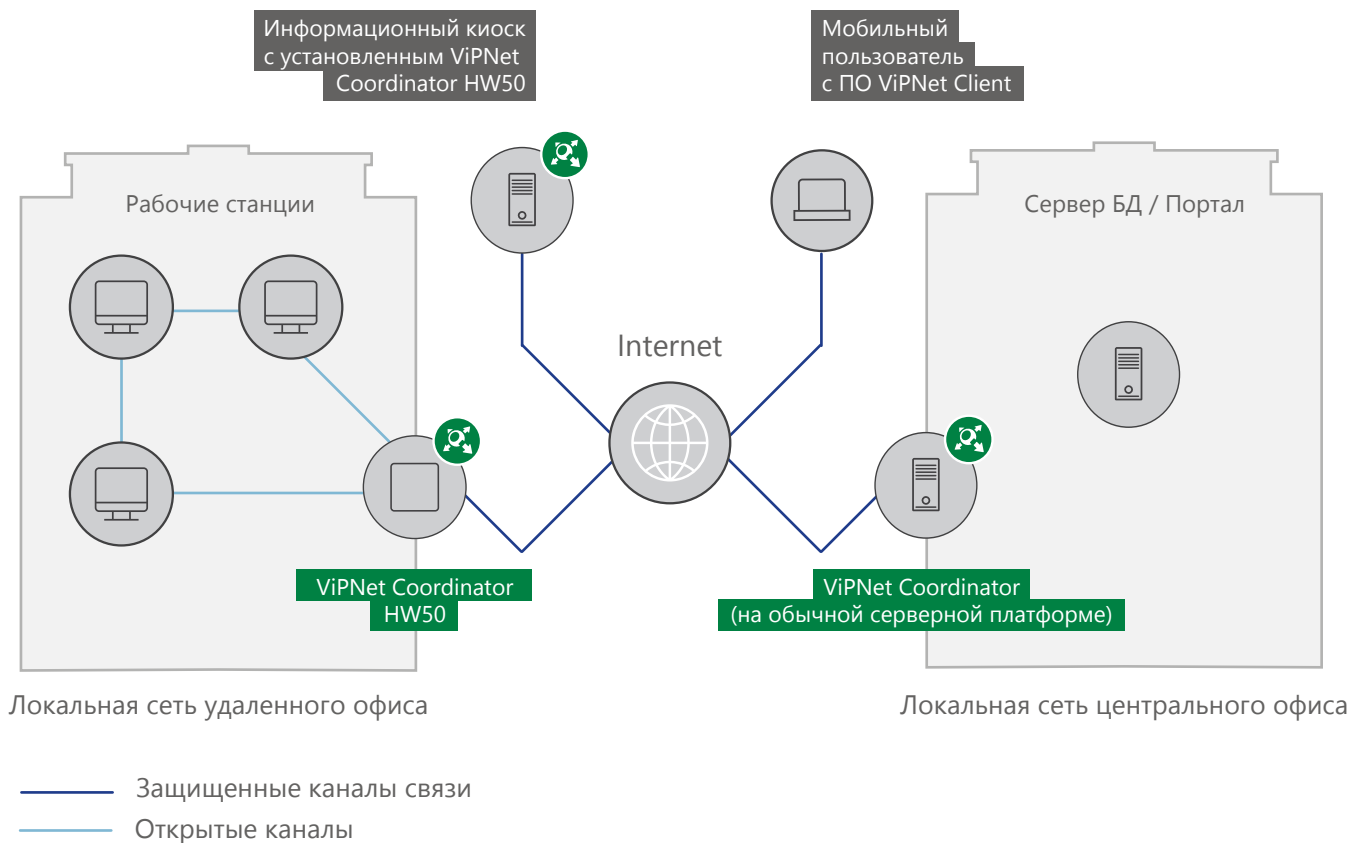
Информационный киоск с установленным ViPNet Coordinator HW50

Мобильный пользователь с ПО ViPNet Client

Рабочие станции

Сервер БД / Портал

Internet

ViPNet Coordinator HW50

ViPNet Coordinator (на обычной серверной платформе)

Локальная сеть удаленного офиса

Локальная сеть центрального офиса

Защищенные каналы связи

Открытые каналы